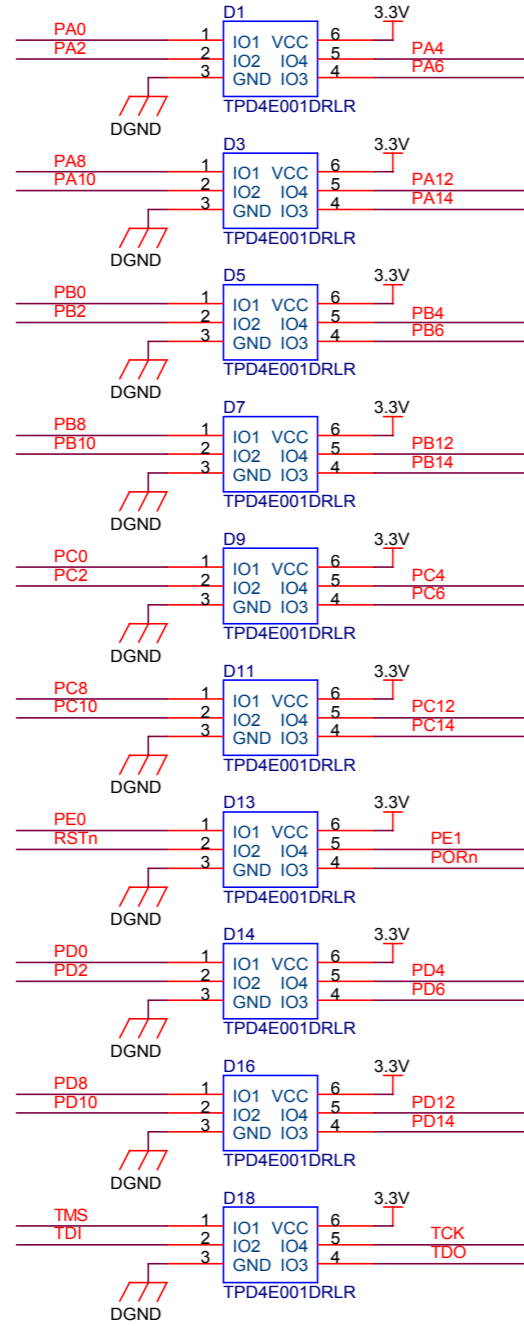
D1
3.3V
PA0
PA2
1
2
3
IO1 VCC
IO2 IO4
GND IO3
6
5
4
PA4
PA6
DGND
TPD4E001DRLR

D3
3.3V
PA8
PA10
1
2
3
IO1 VCC
IO2 IO4
GND IO3
6
5
4
PA12
PA14
DGND
TPD4E001DRLR

D5
3.3V
PB0
PB2
1
2
3
IO1 VCC
IO2 IO4
GND IO3
6
5
4
PB4
PB6
DGND
TPD4E001DRLR

D7
3.3V
PB8
PB10
1
2
3
IO1 VCC
IO2 IO4
GND IO3
6
5
4
PB12
PB14
DGND
TPD4E001DRLR

D9
3.3V
PC0
PC2
1
2
3
IO1 VCC
IO2 IO4
GND IO3
6
5
4
PC4
PC6
DGND
TPD4E001DRLR

D11
3.3V
PC8
PC10
1
2
3
IO1 VCC
IO2 IO4
GND IO3
6
5
4
PC12
PC14
DGND
TPD4E001DRLR

D13
3.3V
PE0
RSTn
1
2
3
IO1 VCC
IO2 IO4
GND IO3
6
5
4
PE1
PORn
DGND
TPD4E001DRLR

D14
3.3V
PD0
PD2
1
2
3
IO1 VCC
IO2 IO4
GND IO3
6
5
4
PD4
PD6
DGND
TPD4E001DRLR

D16
3.3V
PD8
PD10
1
2
3
IO1 VCC
IO2 IO4
GND IO3
6
5
4
PD12
PD14
DGND
TPD4E001DRLR

D18
3.3V
TMS
TDI
1
2
3
IO1 VCC
IO2 IO4
GND IO3
6
5
4
TCK
TDO
DGND
TPD4E001DRLR